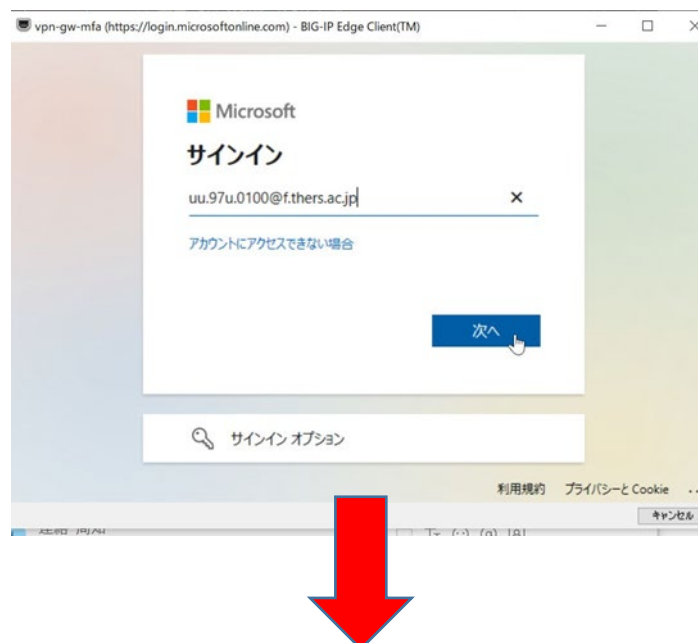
vpn-gw-mfa (https://login.microsoftonline.com) - BIG-IP Edge Client(TM)

Microsoft

サインイン

uu.97u.0100@f.thers.ac.jp

×

アカウントにアクセスできない場合

次へ

サインイン オプション

利用規約 プライバシーと Cookie ...

キャンセル

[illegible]